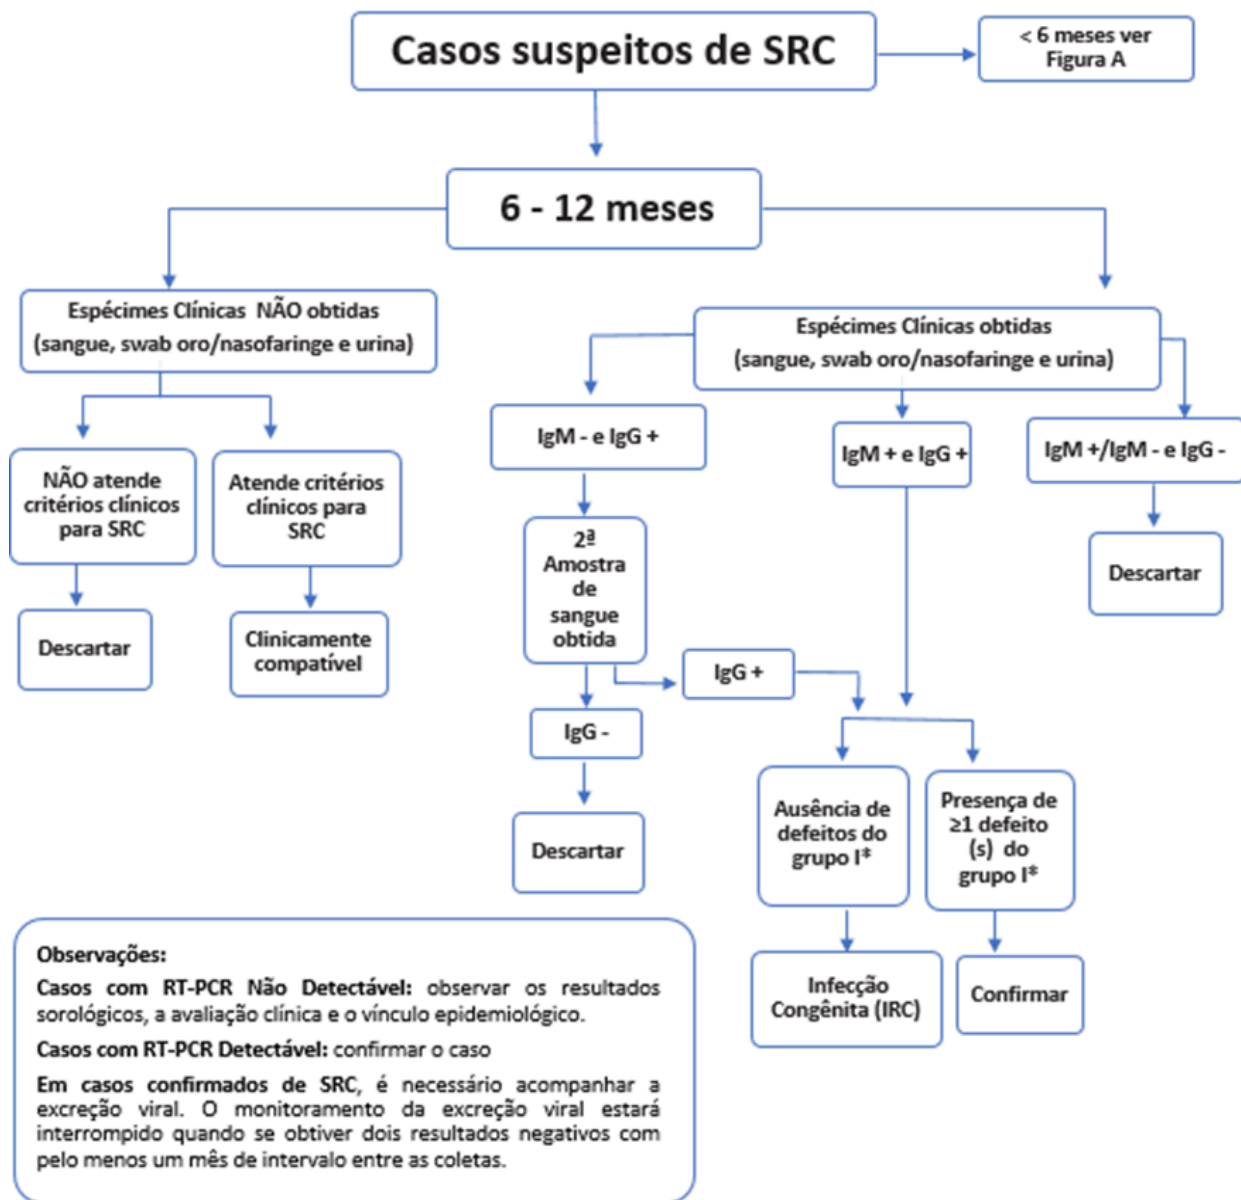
Casos suspeitos de SRC

< 6 meses ver Figura A

6 - 12 meses

Espécimes Clínicas NÃO obtidas (sangue, swab oro/nasofaringe e urina)

NÃO atende critérios clínicos para SRC

Descartar

Atende critérios clínicos para SRC

Clinicamente compatível

Espécimes Clínicas obtidas (sangue, swab oro/nasofaringe e urina)

IgM - e IgG +

2ª Amostra de sangue obtida

IgG -

Descartar

IgG +

IgM + e IgG +

IgM +/IgM - e IgG -

Descartar

Ausência de defeitos do grupo I*

Infecção Congênita (IRC)

Presença de ≥1 defeito (s) do grupo I*

Confirmar

Observações:

Casos com RT-PCR Não Detectável: observar os resultados sorológicos, a avaliação clínica e o vínculo epidemiológico.

Casos com RT-PCR Detectável: confirmar o caso

Em casos confirmados de SRC, é necessário acompanhar a excreção viral. O monitoramento da excreção viral estará interrompido quando se obtiver dois resultados negativos com pelo menos um mês de intervalo entre as coletas.